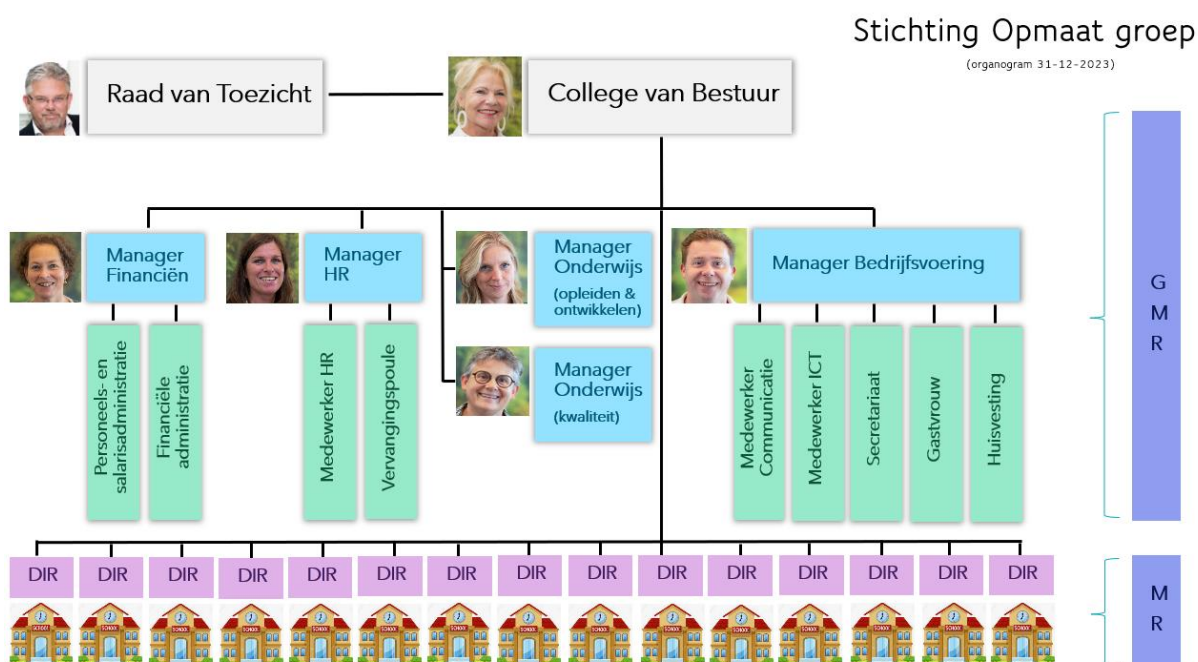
Stichting Opmaat groep
(organogram 31-12-2023)

Raad van Toezicht

College van Bestuur

Manager Financiën

Personeels- en salarisadministratie

Financiële administratie

Manager HR

Medewerker HR

Vervangingspoule

Manager Onderwijs (opleiden & ontwikkelen)

Manager Onderwijs (kwaliteit)

Manager Bedrijfsvoering

Medewerker Communicatie

Medewerker ICT

Secretariaat

Gastvrouw

Huisvesting

G M R

DIR DIR DIR DIR DIR DIR DIR DIR DIR DIR DIR DIR DIR DIR DIR

M R